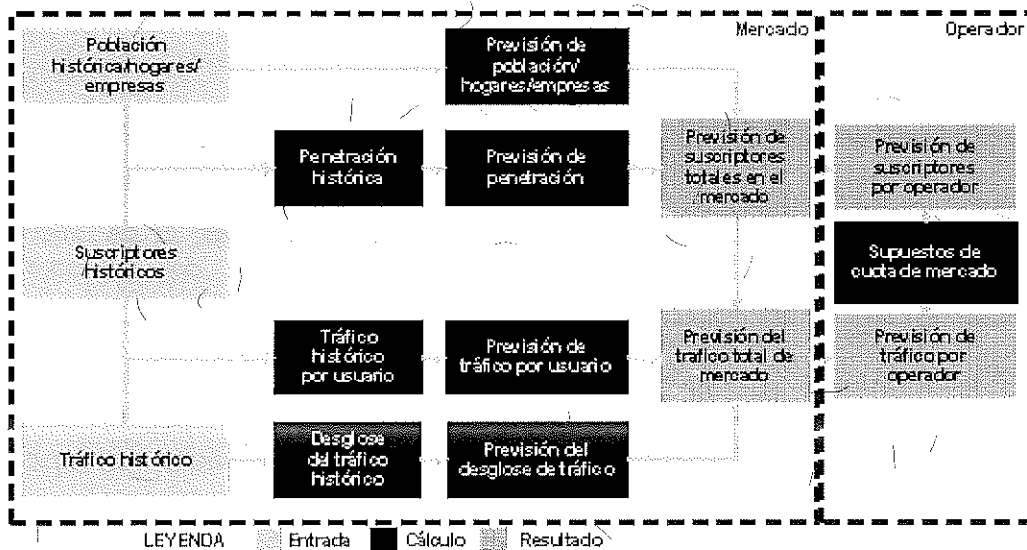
Mercado

Operador

Población histórica/hogares/ empresas

Previsión de población/ hogares/empresas

Penetración histórica

Previsión de penetración

Previsión de suscriptores totales en el mercado

Previsión de suscriptores por operador

Suscriptores históricos

Supuestos de cuota de mercado

Tráfico histórico por usuario

Previsión de tráfico por usuario

Previsión del tráfico total de mercado

Previsión de tráfico por operador

Tráfico histórico

Desglose del tráfico histórico

Previsión del desglose de tráfico

LEYENDA Entrada Cálculo Resultado